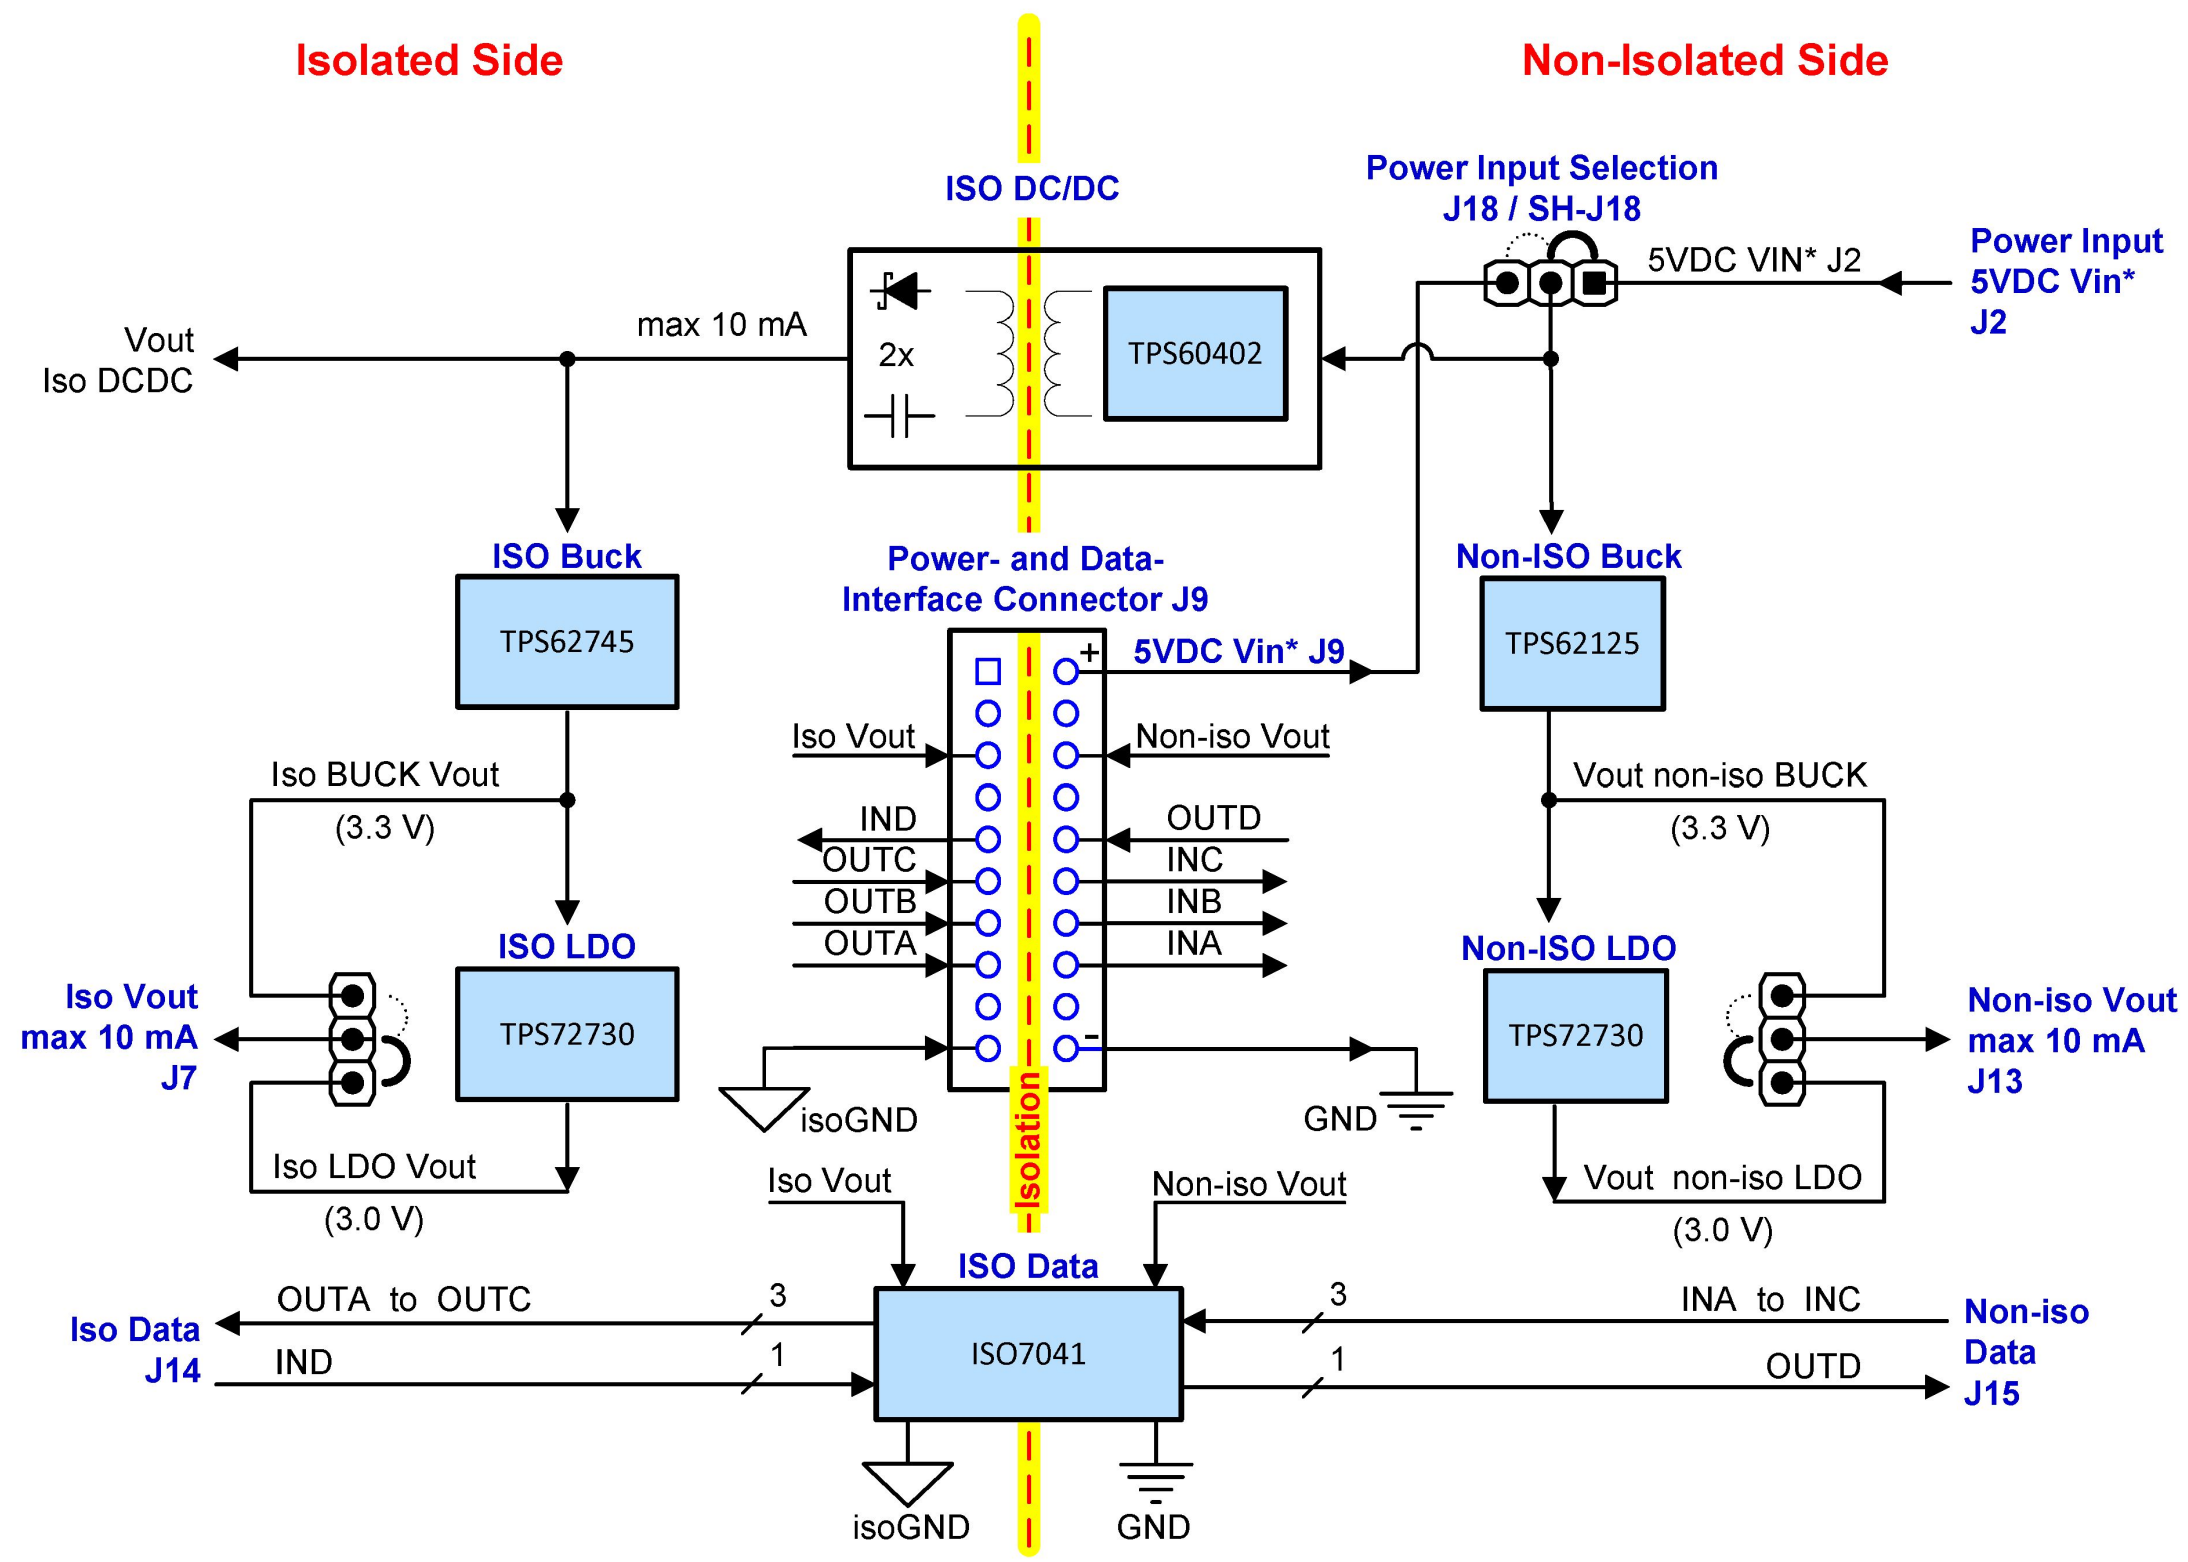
Isolated Side

Non-Isolated Side

ISO DC/DC

Power Input Selection
J18 / SH-J18

5VDC VIN* J2

Power Input
5VDC Vin*
J2

Vout
Iso DCDC

max 10 mA

2x

TPS60402

ISO Buck

TPS62745

Power- and Data-
Interface Connector J9

Non-ISO Buck

TPS62125

+

5VDC Vin* J9

Iso Vout

Non-iso Vout

Iso BUCK Vout

(3.3 V)

Vout non-iso BUCK

(3.3 V)

IND

OUTD

OUTC

INC

OUTB

INB

OUTA

INA

ISO LDO

Non-ISO LDO

Iso Vout
max 10 mA
J7

TPS72730

TPS72730

Non-iso Vout
max 10 mA
J13

-

isoGND

Isolation

GND

Iso LDO Vout

(3.0 V)

Iso Vout

Non-iso Vout

Vout non-iso LDO

(3.0 V)

ISO Data

OUTA to OUTC

3

3

INA to INC

Iso Data
J14

IND

1

ISO7041

1

OUTD

Non-iso
Data
J15

isoGND

GND